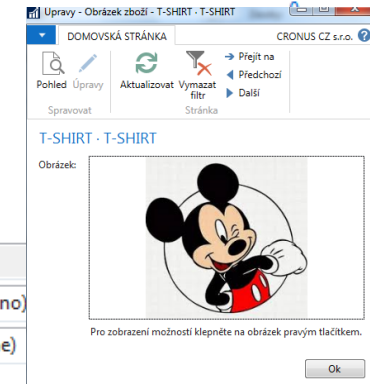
Upravy - Obrázek zboží - T-SHIRT · T-SHIRT

DOMOVSKÁ STRÁNKA

CRONUS CZ s.r.o.

Pohled Úpravy

Spravovat

Aktualizovat Vymazat filtr

Přejít na

Předchozí

Další

Stránka

T-SHIRT · T-SHIRT

Obrázek:

Pro zobrazení možností klepněte na obrázek pravým tlačítkem.

Ok

no)

e)